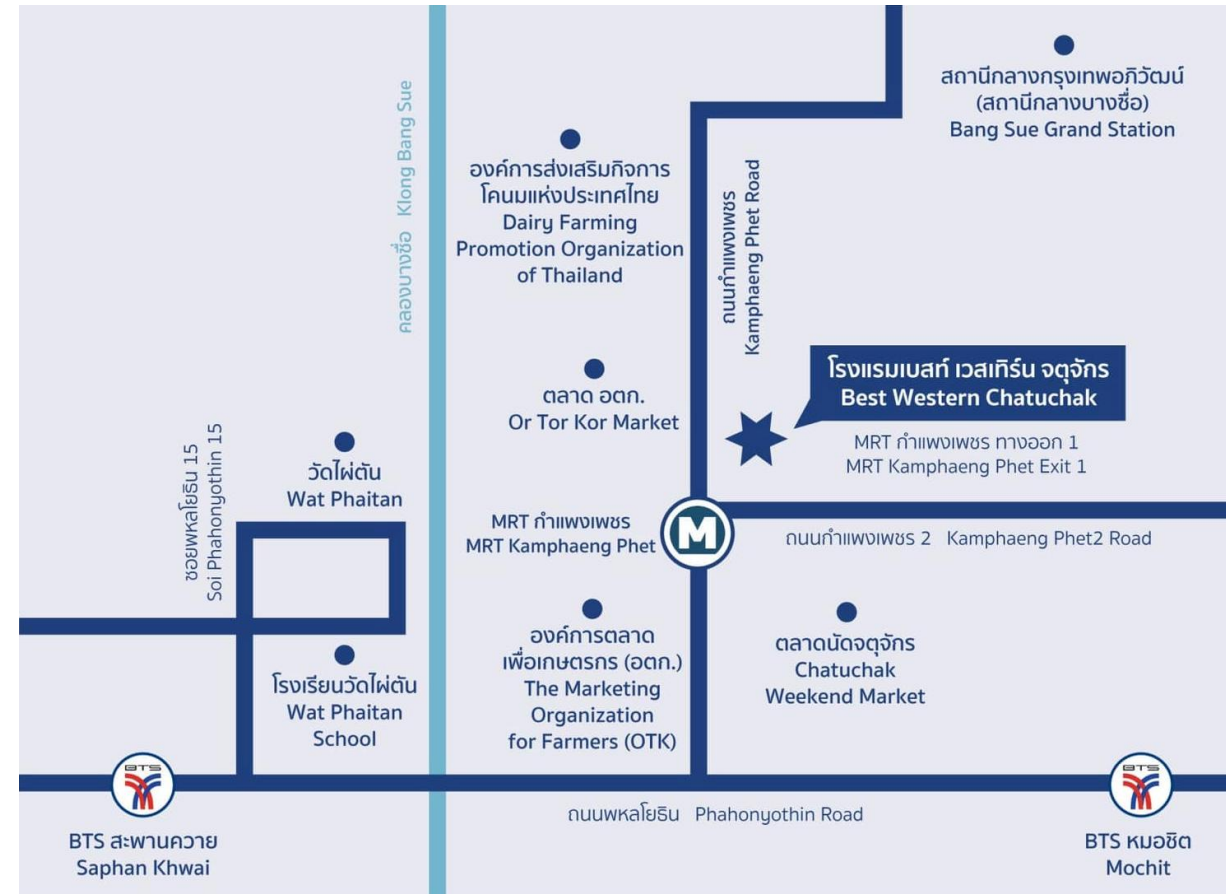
สถานีกลางกรุงเทพอภิวัฒน์
(สถานีกลางบางซื่อ)
Bang Sue Grand Station

องค์การส่งเสริมกิจการโคนมแห่งประเทศไทย
Dairy Farming Promotion Organization of Thailand

คลองบางซื่อ Klong Bang Sue

ถนนกำแพงเพชร Kamphaeng Phet Road

โรงแรมเบสท์ เวสเทิร์น จตุจักร
Best Western Chatuchak

MRT กำแพงเพชร ทางออก 1
MRT Kamphaeng Phet Exit 1

ตลาด อตก.
Or Tor Kor Market

ซอยพหลโยธิน 15
Soi Phahonyothin 15

วัดไผ่ตัน
Wat Phaitan

MRT กำแพงเพชร
MRT Kamphaeng Phet

M

ถนนกำแพงเพชร 2 Kamphaeng Phet2 Road

องค์การตลาดเพื่อเกษตรกร (อตก.)
The Marketing Organization for Farmers (OTK)

ตลาดนัดจตุจักร
Chatuchak Weekend Market

โรงเรียนวัดไผ่ตัน
Wat Phaitan School

BTS

BTS

ถนนพหลโยธิน Phahonyothin Road

BTS สะพานควาย
Saphan Khwai

BTS หมอชิต
Mochit